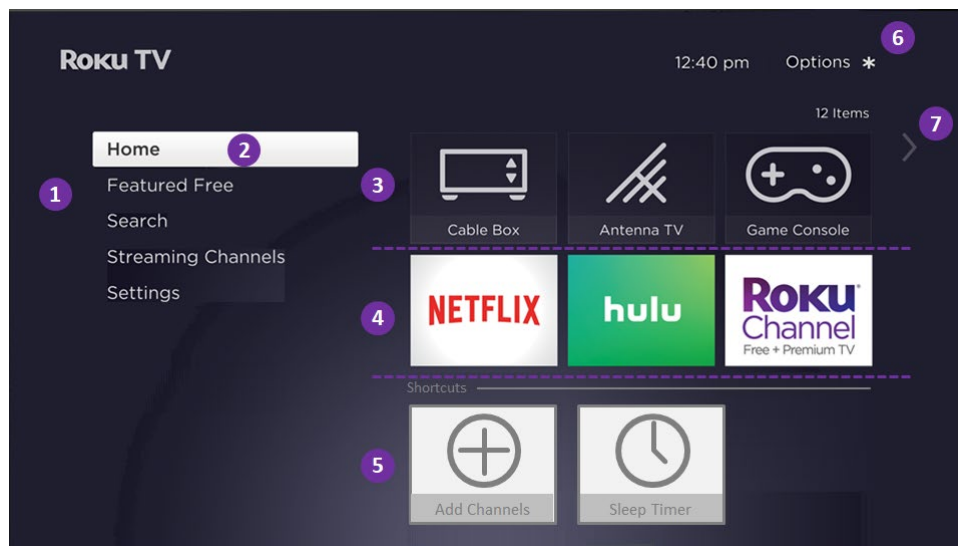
Roku TV

12:40 pm Options ✱

6

12 Items

7

Home

2

1

Featured Free

Search

Streaming Channels

Settings

3

Cable Box

Antenna TV

Game Console

4

NETFLIX

hulu

Roku Channel
Free + Premium TV

Shortcuts

5

Add Channels

Sleep Timer